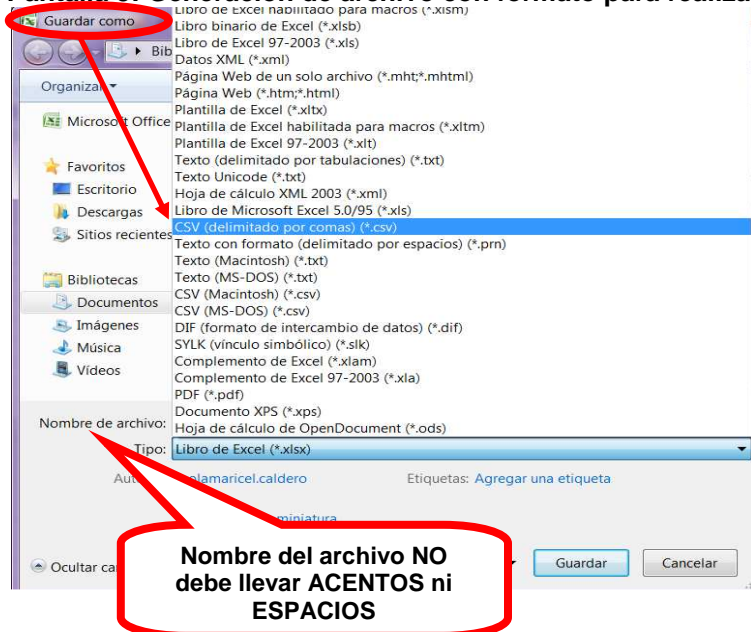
Guardar como

Bib

Organizar

Microsoft Office

Favoritos

Escritorio

Descargas

Sitios recientes

Bibliotecas

Documentos

Imágenes

Música

Vídeos

Libro de Excel habilitado para macros (*.xlsm)
Libro binario de Excel (*.xlsb)
Libro de Excel 97-2003 (*.xls)
Datos XML (*.xml)
Página Web de un solo archivo (*.mht;*.mhtml)
Página Web (*.htm;*.html)
Plantilla de Excel (*.xltx)
Plantilla de Excel habilitada para macros (*.xltm)
Plantilla de Excel 97-2003 (*.xlt)
Texto (delimitado por tabulaciones) (*.txt)
Texto Unicode (*.txt)
Hoja de cálculo XML 2003 (*.xml)
Libro de Microsoft Excel 5.0/95 (*.xls)
CSV (delimitado por comas) (*.csv)
Texto con formato (delimitado por espacios) (*.prn)
Texto (Macintosh) (*.txt)
Texto (MS-DOS) (*.txt)
CSV (Macintosh) (*.csv)
CSV (MS-DOS) (*.csv)
DIF (formato de intercambio de datos) (*.dif)
SYLK (vínculo simbólico) (*.slk)
Complemento de Excel (*.xlam)
Complemento de Excel 97-2003 (*.xla)
PDF (*.pdf)
Documento XPS (*.xps)
Hoja de cálculo de OpenDocument (*.ods)

Nombre de archivo:

Tipo: Libro de Excel (*.xlsx)

Aut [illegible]lamaricel.caldero

Etiquetas: Agregar una etiqueta

miniatura

Ocultar ca

Guardar

Cancelar

Nombre del archivo NO debe llevar ACENTOS ni ESPACIOS